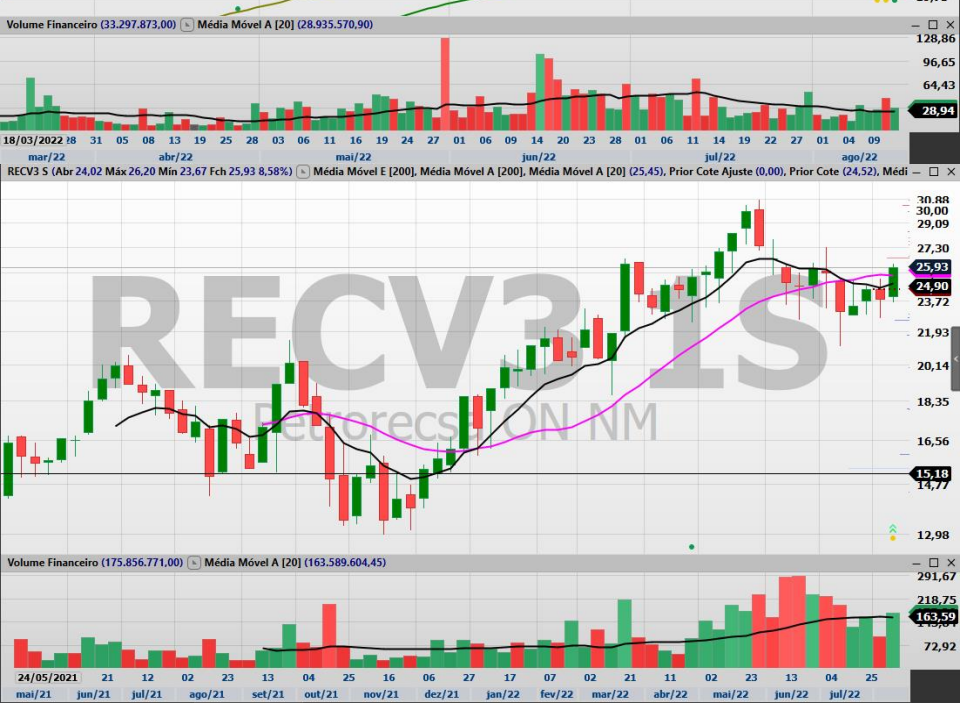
Volume Financeiro (33.297.873,00) Média Móvel A [20] (28.935.570,90)

128,86
96,65
64,43
28,94

18/03/2022 28 31 05 08 13 19 25 28 03 09 12 16 19 24 27 01 06 09 14 20 23 28 01 06 11 14 19 22 27 01 04 09
mar/22 abr/22 mai/22 jun/22 jul/22 ago/22

RECV3 S (Abr 24,02 Máx 26,20 Mín 23,67 Fch 25,93 8,58%) Média Móvel E [200], Média Móvel A [200], Média Móvel A [20] (25,45), Prior Cote Ajuste (0,00), Prior Cote (24,52), Médi

RECV3 1S
PetroreconsON NM

30,88
30,00
29,09
27,30
25,93
24,90
23,72
21,93
20,14
18,35
16,56
15,18
14,77
12,98

Volume Financeiro (175.856.771,00) Média Móvel A [20] (163.589.604,45)

291,67
218,75
163,59
72,92

24/05/2021 21 12 02 23 13 04 25 16 06 27 17 07 02 21 11 02 23 13 04 25
mai/21 jun/21 jul/21 ago/21 set/21 out/21 nov/21 dez/21 jan/22 fev/22 mar/22 abr/22 mai/22 jun/22 jul/22